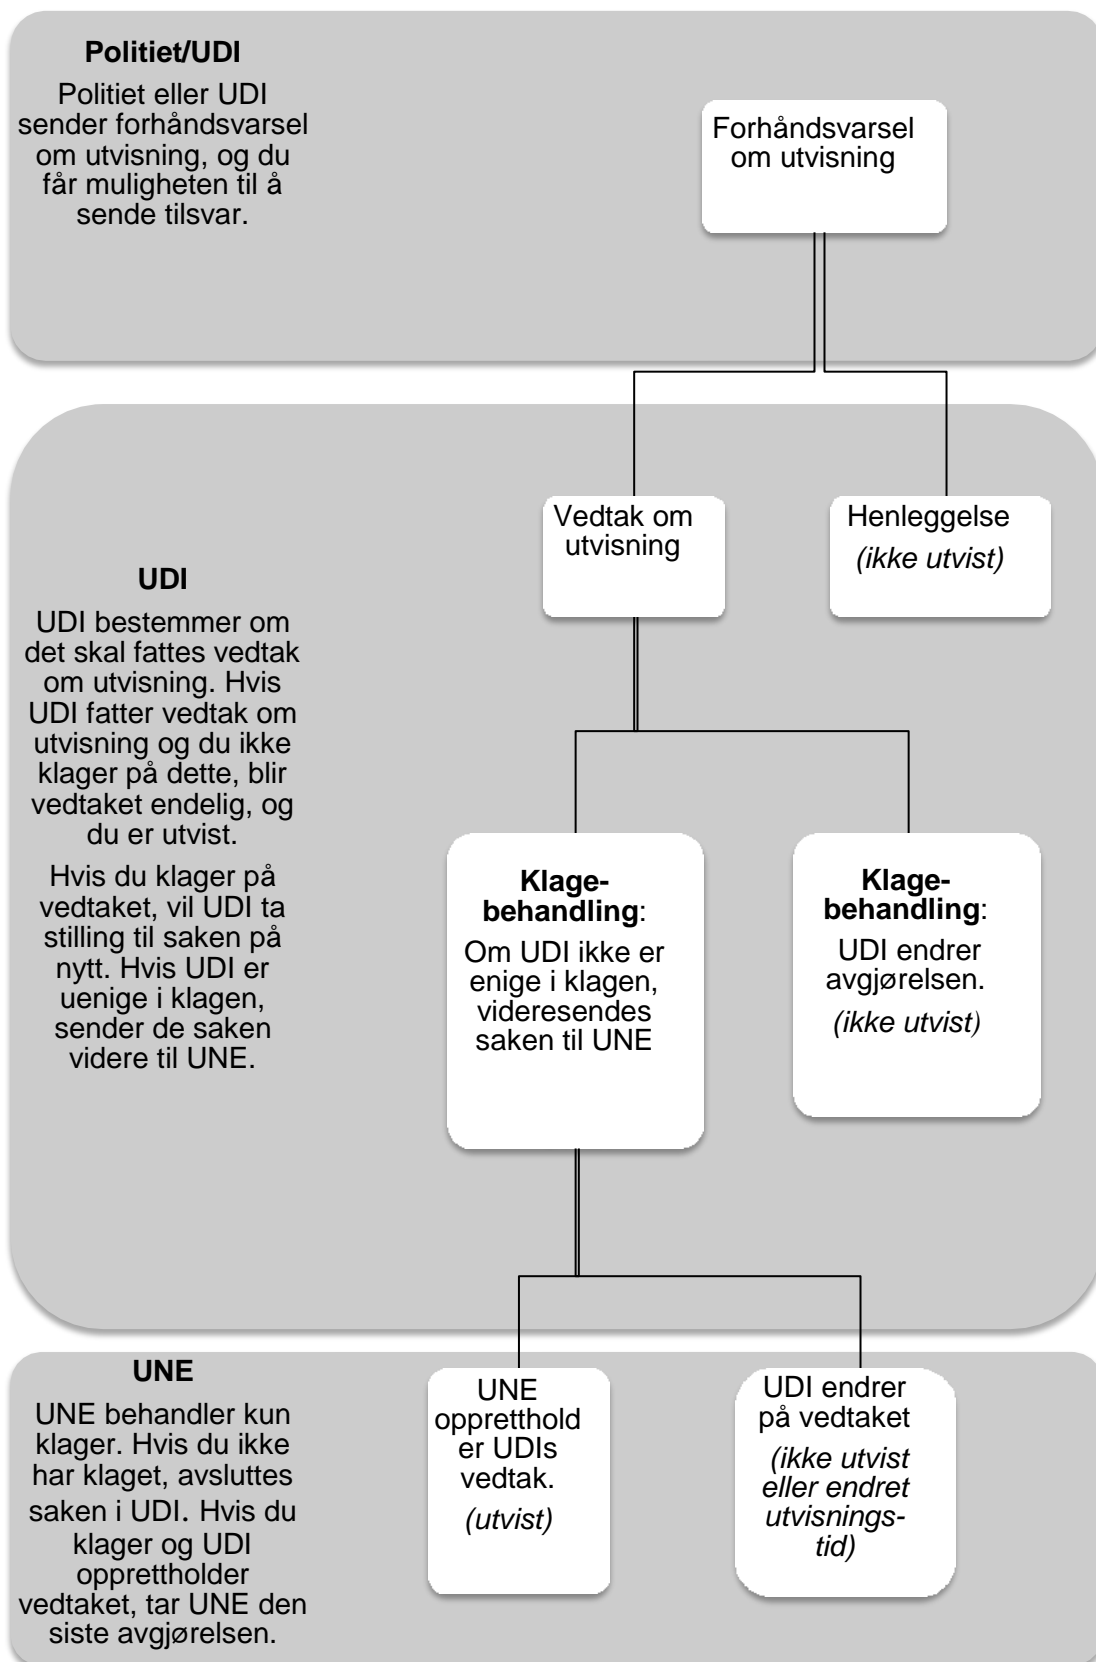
**Politiet/UDI**

Politiet eller UDI sender forhåndsvarsel om utvisning, og du får muligheten til å sende tilsvar.

Forhåndsvarsel om utvisning

Vedtak om utvisning

Henleggelse *(ikke utvist)*

**UDI**

UDI bestemmer om det skal fattes vedtak om utvisning. Hvis UDI fatter vedtak om utvisning og du ikke klager på dette, blir vedtaket endelig, og du er utvist.

Hvis du klager på vedtaket, vil UDI ta stilling til saken på nytt. Hvis UDI er uenige i klagen, sender de saken videre til UNE.

**Klagebehandling**: Om UDI ikke er enige i klagen, videresendes saken til UNE

**Klagebehandling**: UDI endrer avgjørelsen. *(ikke utvist)*

**UNE**

UNE behandler kun klager. Hvis du ikke har klaget, avsluttes saken i UDI. Hvis du klager og UDI opprettholder vedtaket, tar UNE den siste avgjørelsen.

UNE opprettholder UDIs vedtak. *(utvist)*

UDI endrer på vedtaket *(ikke utvist eller endret utvisningstid)*